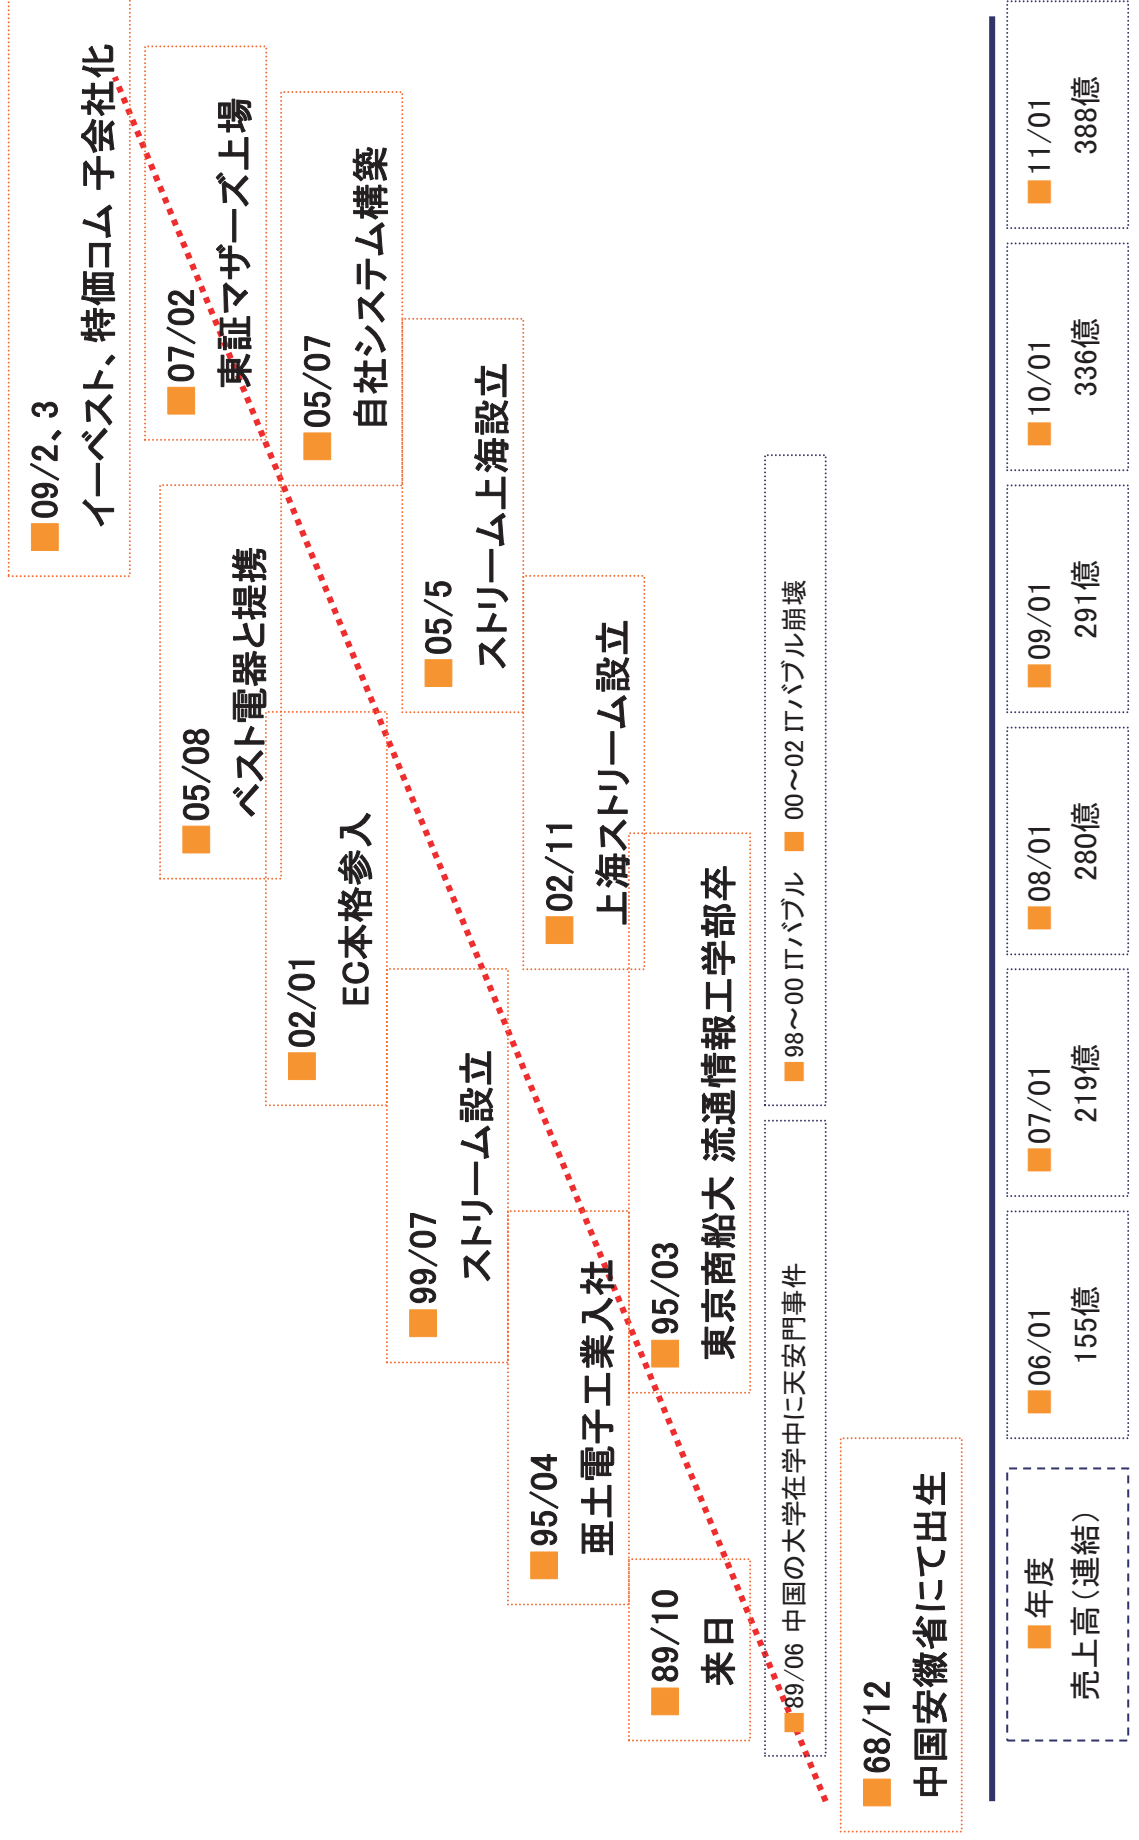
■68/12
中国安徽省にて出生

■89/06 中国の大学在学中に天安門事件

■89/10
来日

■95/04
亜土電子工業入社

■95/03
東京商船大 流通情報工学部卒

■99/07
ストリーム設立

■98～00 ITバブル ■00～02 ITバブル崩壊

■02/01
EC本格参入

■02/11
上海ストリーム設立

■05/08
ベスト電器と提携

■05/5
ストリーム上海設立

■05/07
自社システム構築

■07/02
東証マザーズ上場

■09/2、3
イーベスト、特価コム 子会社化

| ■年度 売上高（連結） | ■06/01 155億 | ■07/01 219億 | ■08/01 280億 | ■09/01 291億 | ■10/01 336億 | ■11/01 388億 |
|---|---|---|---|---|---|---|